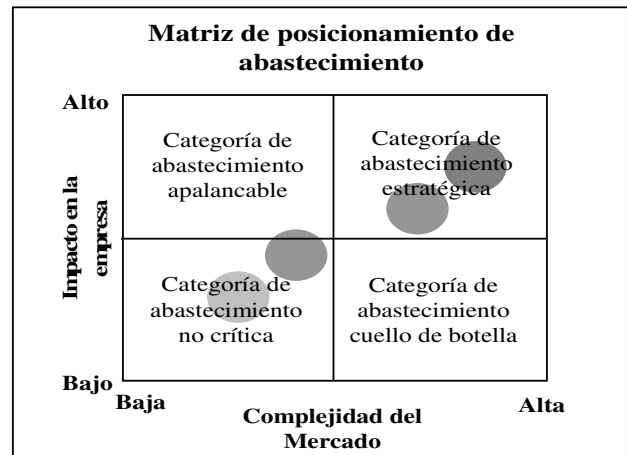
Matriz de posicionamiento de abastecimiento

Alto

Impacto en la empresa

Categoría de abastecimiento apalancable

Categoría de abastecimiento estratégica

Categoría de abastecimiento no crítica

Categoría de abastecimiento cuello de botella

Bajo

Baja

Complejidad del Mercado

Alta